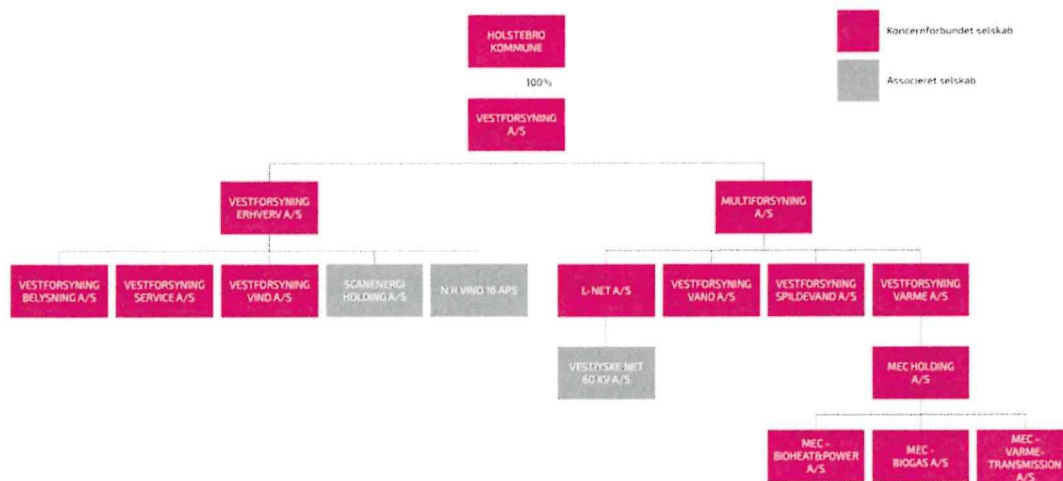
HOLSTEBRO KOMMUNE

Koncernforbundet selskab

Associeret selskab

100%

VESTFORSYNING A/S

VESTFORSYNING ERHVERV A/S

MULTIFORSYNING A/S

VESTFORSYNING BELYSNING A/S

VESTFORSYNING SERVICE A/S

VESTFORSYNING VIND A/S

SCANENERGI HOLDING A/S

N.H VIND 16 APS

L-NET A/S

VESTFORSYNING VAND A/S

VESTFORSYNING SPILDEVAND A/S

VESTFORSYNING VARME A/S

VESTJYSKE NET 60 KV A/S

MEC HOLDING A/S

MEC - BIOHEAT&POWER A/S

MEC - BIOGAS A/S

MEC - VARME-TRANSMISSION A/S